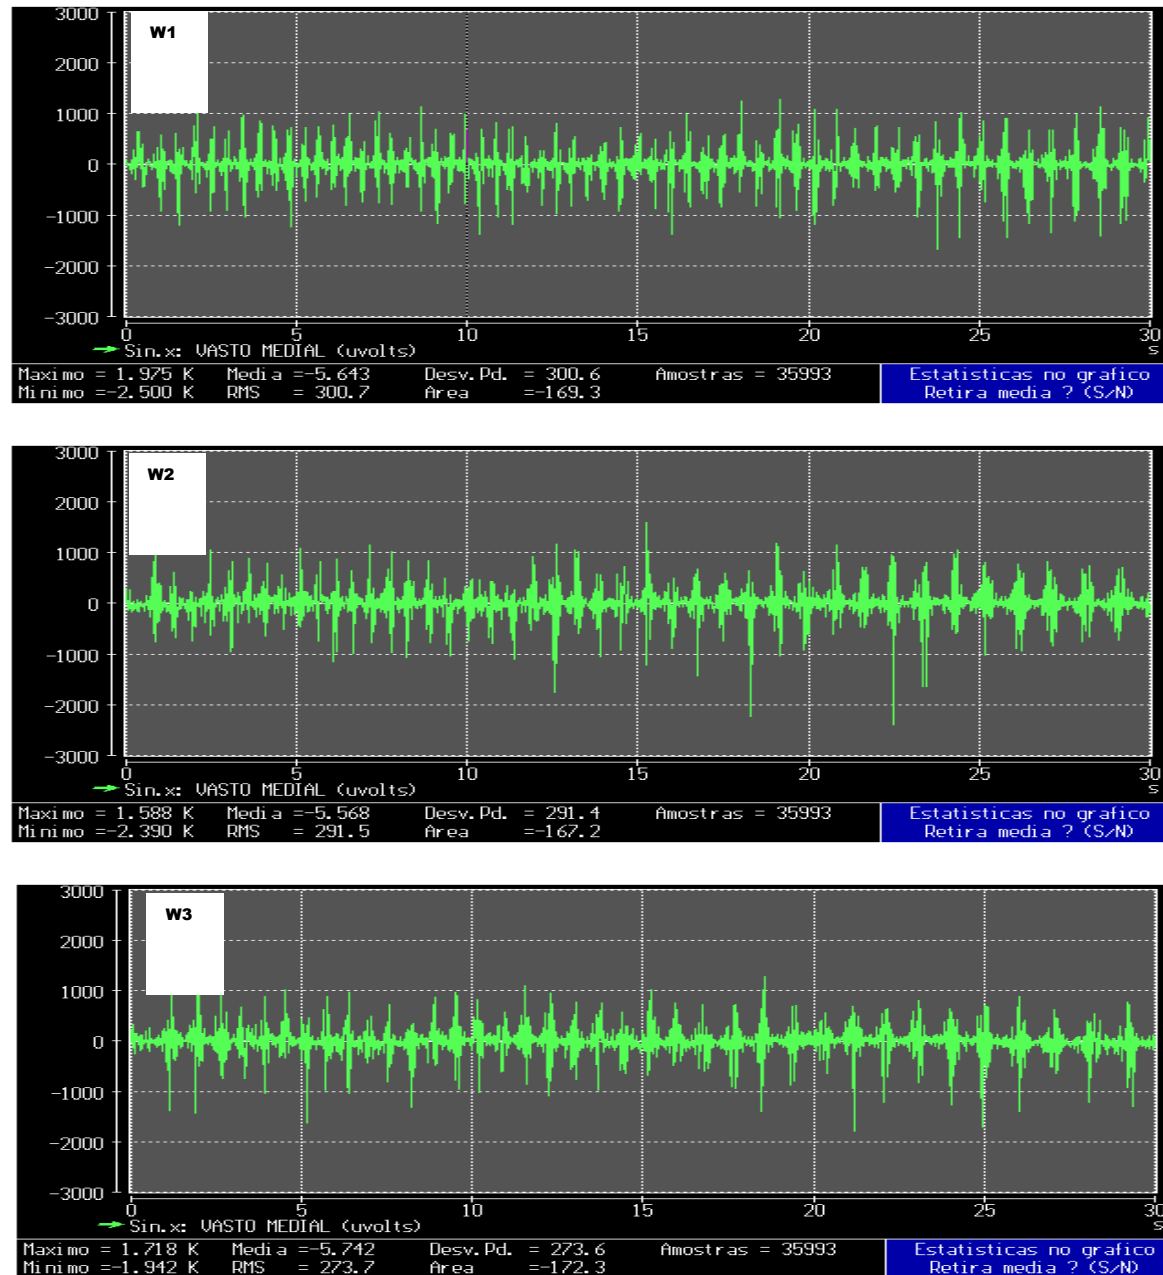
3000
2000
1000
0
−1000
−2000
−3000
W1
0 5 10 15 20 25 30
s
Sin.x: VASTO MEDIAL (uvolts)
Maximo = 1.975 K Media =-5.643 Desv.Pd. = 300.6 Amostras = 35993
Minimo =-2.500 K RMS = 300.7 Area =-169.3
Estatisticas no grafico
Retira media ? (S/N)

3000
2000
1000
0
−1000
−2000
−3000
W2
0 5 10 15 20 25 30
s
Sin.x: VASTO MEDIAL (uvolts)
Maximo = 1.588 K Media =-5.568 Desv.Pd. = 291.4 Amostras = 35993
Minimo =-2.390 K RMS = 291.5 Area =-167.2
Estatisticas no grafico
Retira media ? (S/N)

3000
2000
1000
0
−1000
−2000
−3000
W3
0 5 10 15 20 25 30
s
Sin.x: VASTO MEDIAL (uvolts)
Maximo = 1.718 K Media =-5.742 Desv.Pd. = 273.6 Amostras = 35993
Minimo =-1.942 K RMS = 273.7 Area =-172.3
Estatisticas no grafico
Retira media ? (S/N)